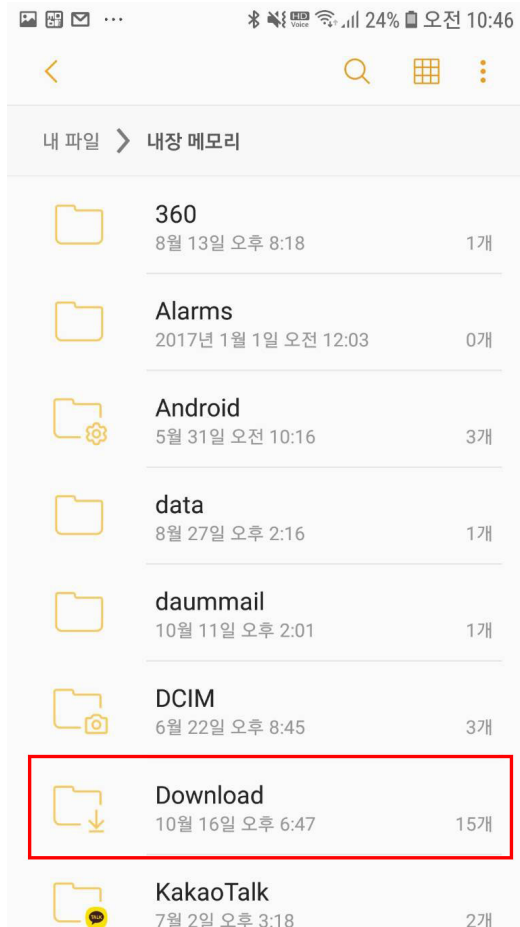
24% 오전 10:46

내 파일 > 내장 메모리

360
8월 13일 오후 8:18 1개

Alarms
2017년 1월 1일 오전 12:03 0개

Android
5월 31일 오전 10:16 3개

data
8월 27일 오후 2:16 1개

daummail
10월 11일 오후 2:01 1개

DCIM
6월 22일 오후 8:45 3개

Download
10월 16일 오후 6:47 15개

KakaoTalk
7월 2일 오후 3:18 2개